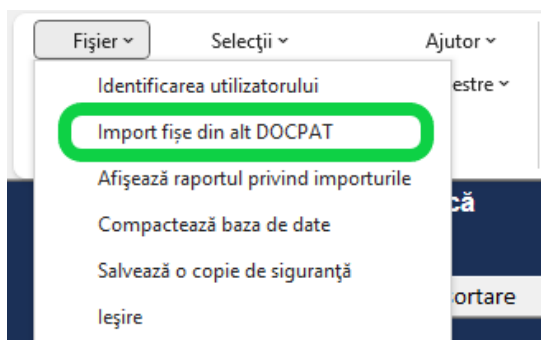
Fişier ˅ Selecţii ˅ Ajutor ˅
Identificarea utilizatorului
estre ˅
Import fişe din alt DOCPAT
Afişează raportul privind importurile
că
Compactează baza de date
Salvează o copie de siguranţă
ortare
Ieşire